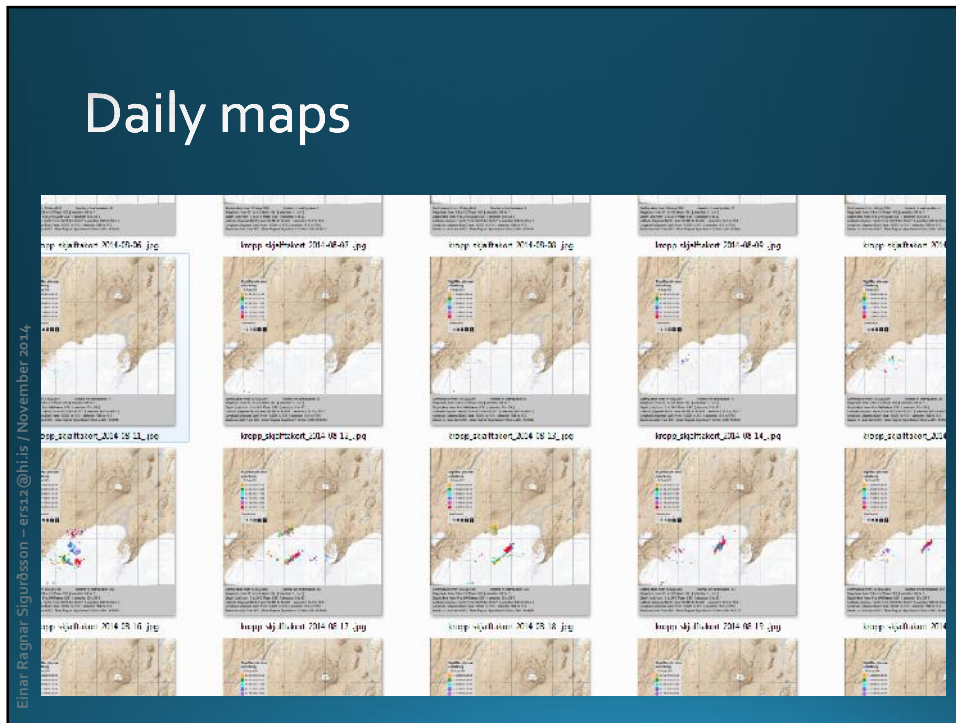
Daily maps

kropp_skjalftakort_2014-08-06_.jpg
kropp_skjalftakort_2014-08-07_.jpg
kropp_skjalftakort_2014-08-08_.jpg
kropp_skjalftakort_2014-08-09_.jpg
kropp_skjalftakort_2014

kropp_skjalftakort_2014-08-11_.jpg
kropp_skjalftakort_2014-08-12_.jpg
kropp_skjalftakort_2014-08-13_.jpg
kropp_skjalftakort_2014-08-14_.jpg
kropp_skjalftakort_2014

kropp_skjalftakort_2014-08-16_.jpg
kropp_skjalftakort_2014-08-17_.jpg
kropp_skjalftakort_2014-08-18_.jpg
kropp_skjalftakort_2014-08-19_.jpg
kropp_skjalftakort_2014

Einar Ragnar Sigurðsson – ers12@hi.is / November 2014